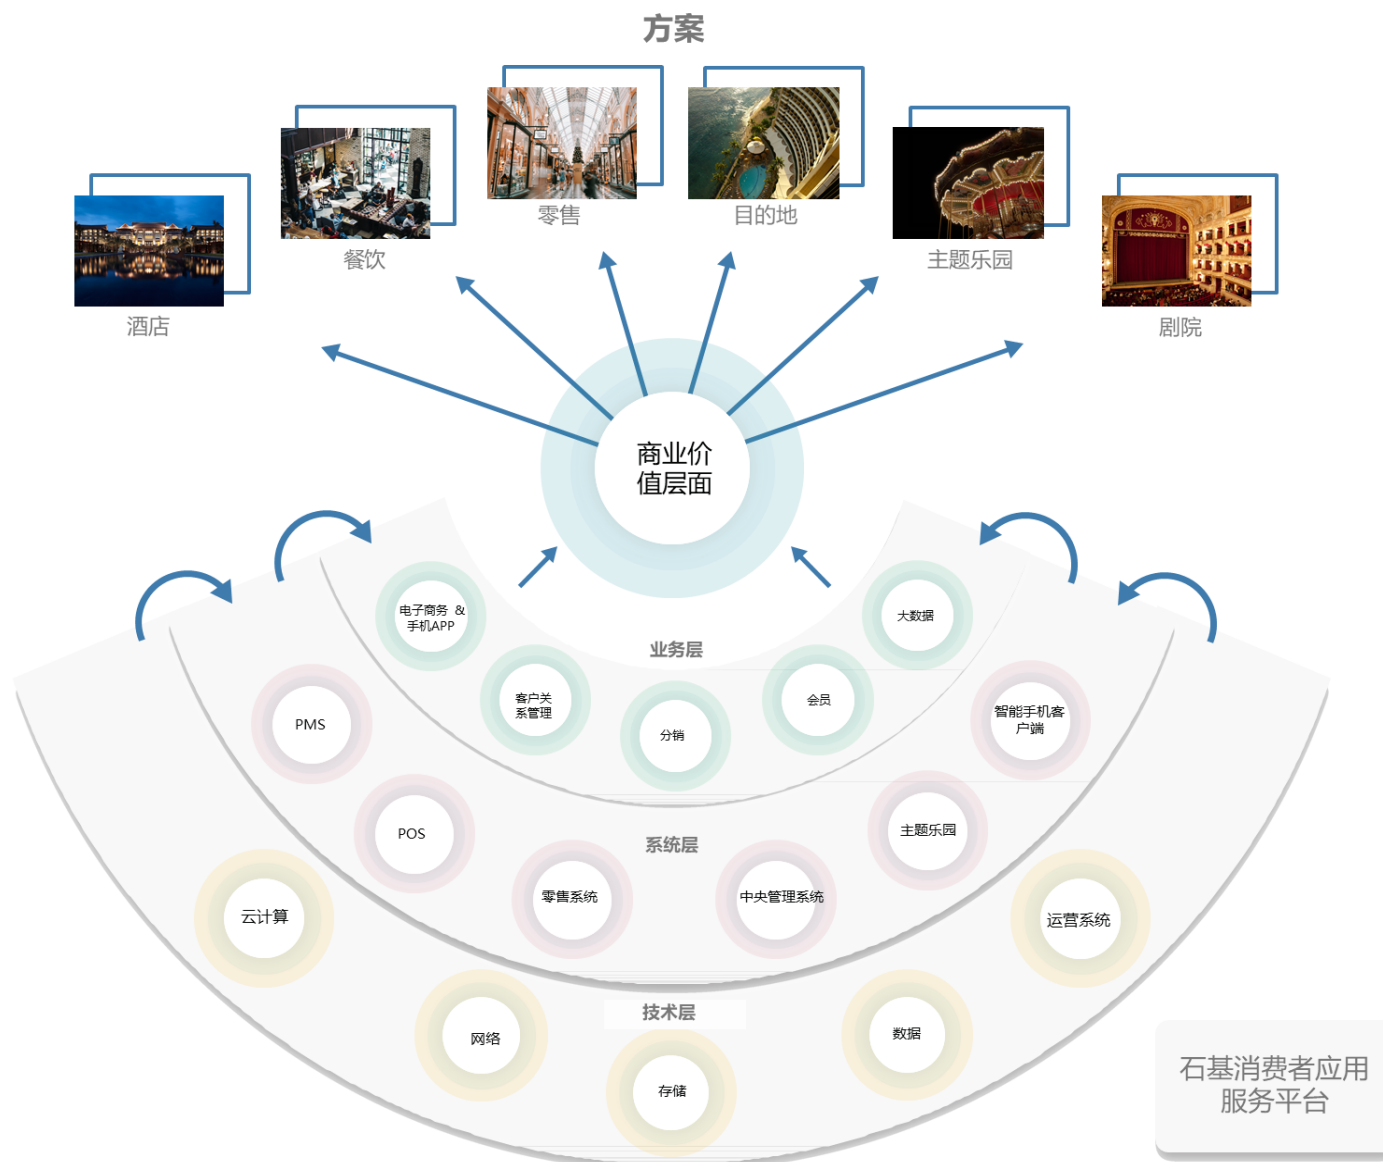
方案

酒店

餐饮

零售

目的地

主题乐园

剧院

商业价值层面

电子商务 & 手机APP

大数据

业务层

客户关系管理

分销

会员

PMS

智能手机客户端

POS

系统层

主题乐园

云计算

零售系统

中央管理系统

运营系统

技术层

网络

数据

存储

石基消费者应用服务平台